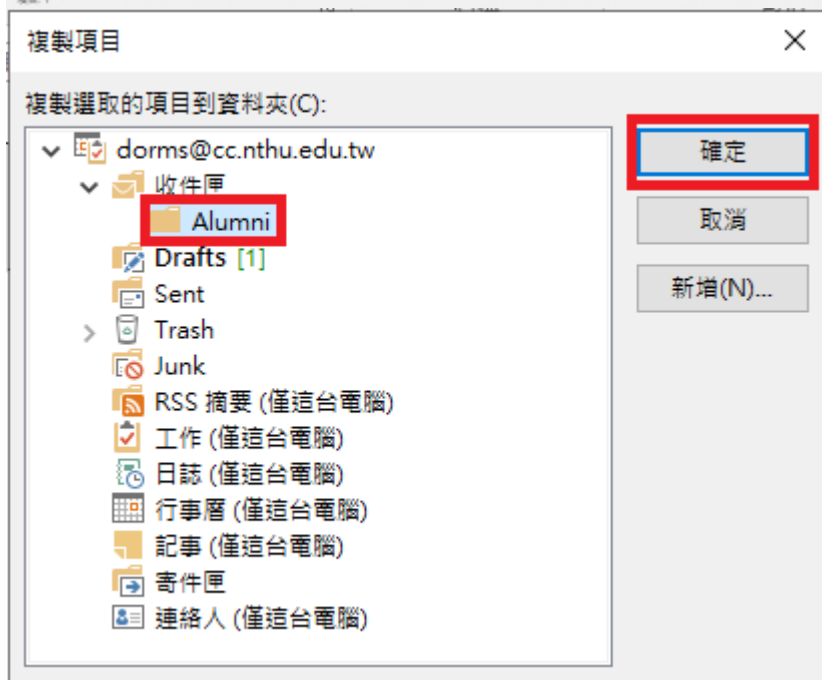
複製項目

複製選取的項目到資料夾(C):

dorms@cc.nthu.edu.tw
收件匣
Alumni
Drafts [1]
Sent
Trash
Junk
RSS 摘要 (僅這台電腦)
工作 (僅這台電腦)
日誌 (僅這台電腦)
行事曆 (僅這台電腦)
記事 (僅這台電腦)
寄件匣
連絡人 (僅這台電腦)

確定
取消
新增(N)...